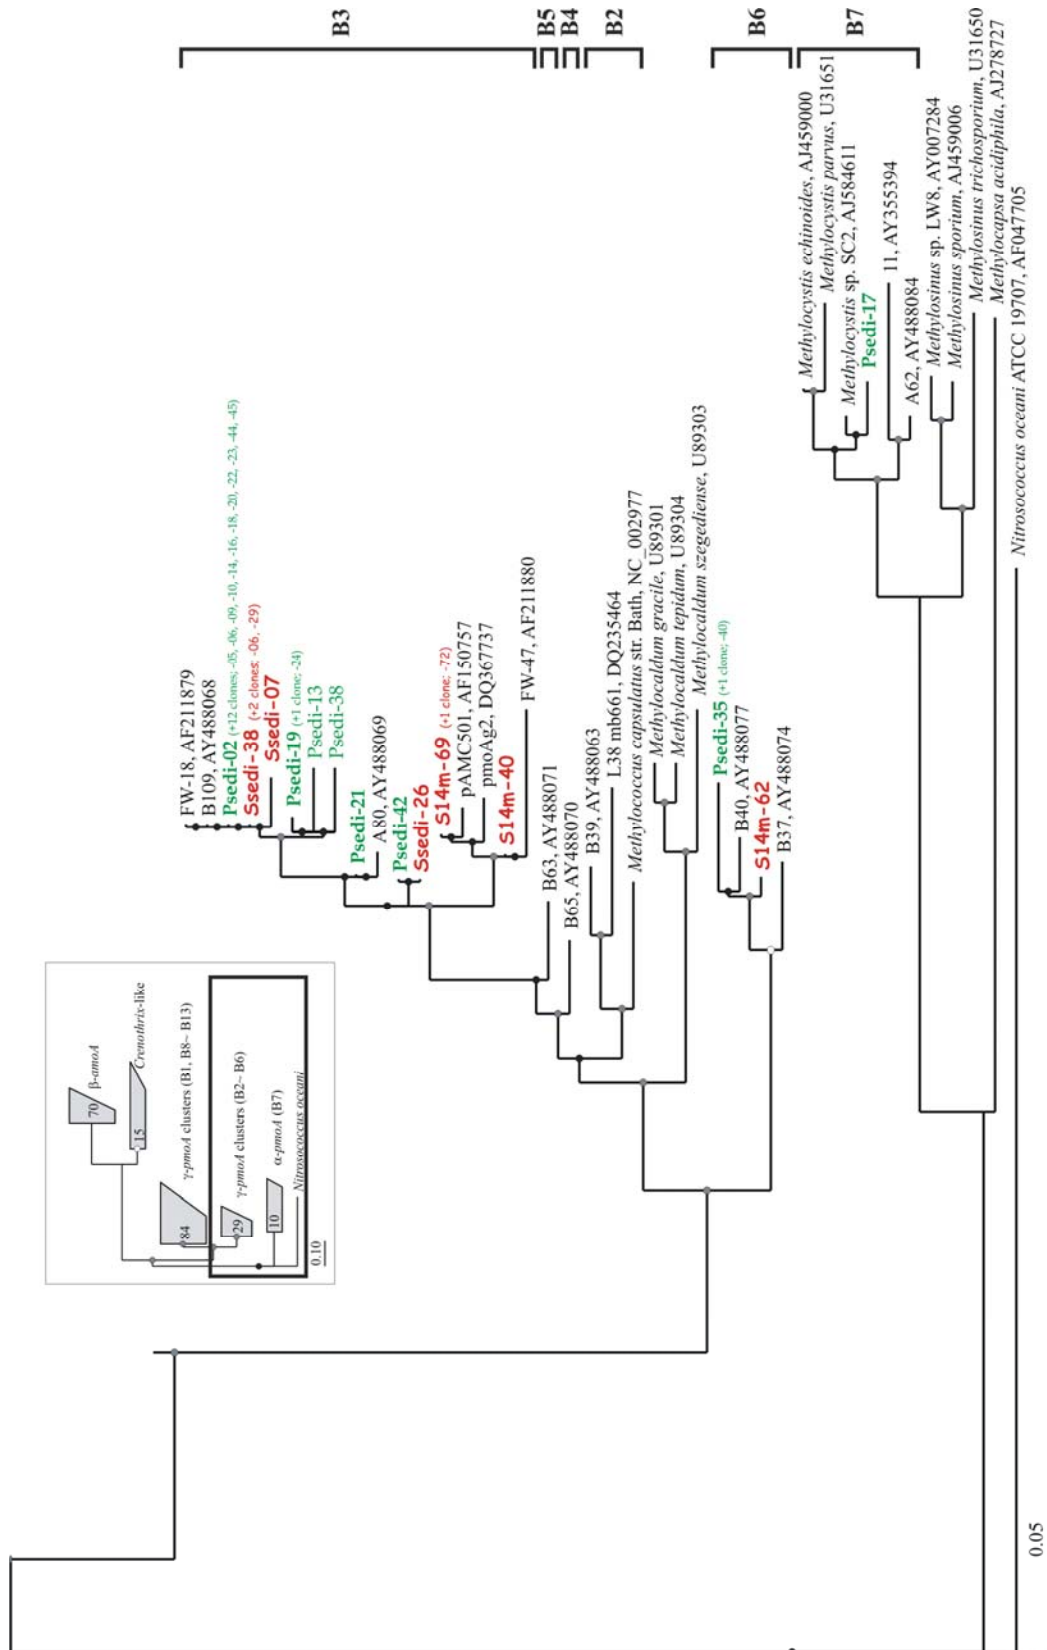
B3
B5
B4
B2
B6
B7

FW-18, AF211879
B109, AY488068
Psedi-02 (+12 clones; -05, -06, -09, -10, -14, -16, -18, -20, -22, -23, -44, -45)
Ssedi-38 (+2 clones; -06, -29)
Ssedi-07
Psedi-19 (+1 clone; -24)
Psedi-13
Psedi-38
Psedi-21
A80, AY488069
Psedi-42
Ssedi-26
S14m-69 (+1 clone; -72)
pAMC501, AF150757
pmoAg2, DQ367737
S14m-40
FW-47, AF211880
B63, AY488071
B65, AY488070
B39, AY488063
L38 mb661, DQ235464
Methylococcus capsulatus str. Bath, NC_002977
Methylocaldum gracile, U89301
Methylocaldum tepidum, U89304
Methylocaldum szegediense, U89303
Psedi-35 (+1 clone; -40)
B40, AY488077
S14m-62
B37, AY488074
Methylocystis echinoides, AJ459000
Methylocystis parvus, U31651
Methylocystis sp. SC2, AJ584611
Psedi-17
11, AY355394
A62, AY488084
Methylosinus sp. LW8, AY007284
Methylosinus sporium, AJ459006
Methylosinus trichosporium, U31650
Methylocapsa acidiphila, AJ278727
Nitrosococcus oceani ATCC 19707, AF047705

70 β-amoA
15 Crenothrix-like
84 γ-pmoA clusters (B1, B8~B13)
29 γ-pmoA clusters (B2~B6)
10 α-pmoA (B7)
Nitrosococcus oceani
0.10

0.05